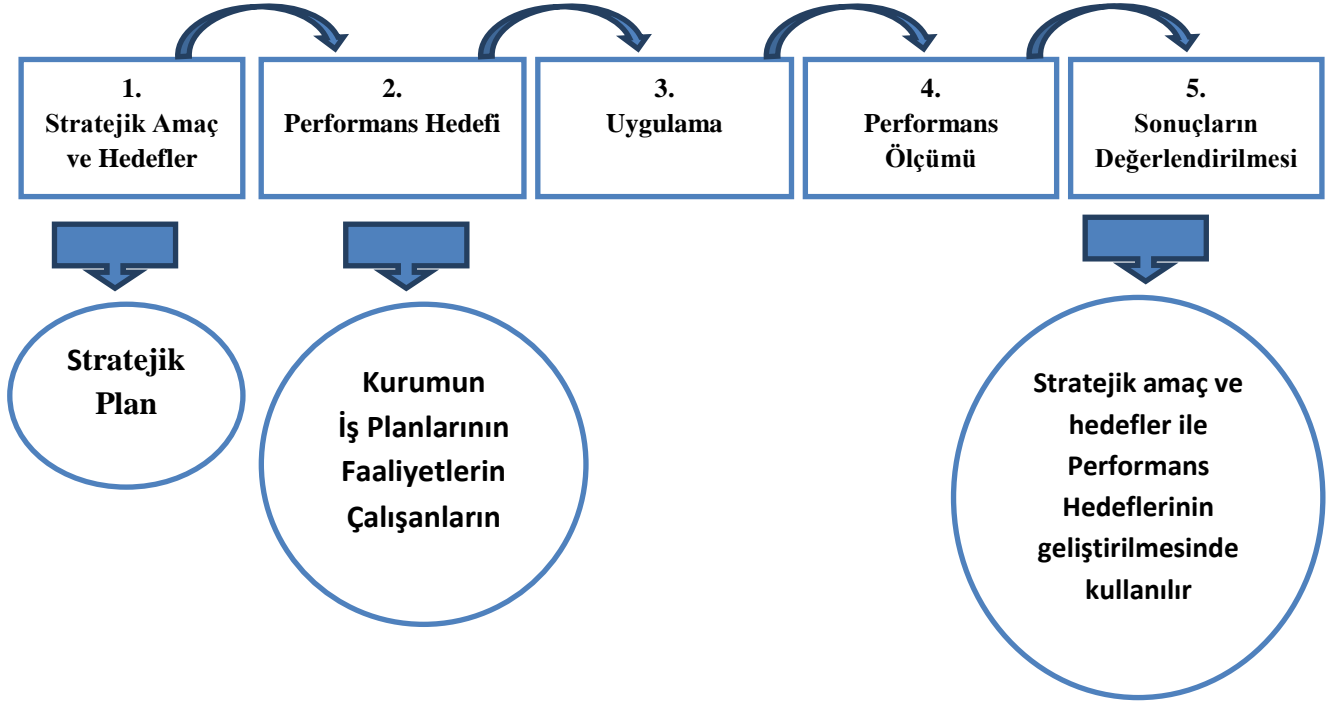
1.
Stratejik Amaç ve Hedefler

2.
Performans Hedefi

3.
Uygulama

4.
Performans Ölçümü

5.
Sonuçların Değerlendirilmesi

Stratejik Plan

Kurumun
İş Planlarının
Faaliyetlerin
Çalışanların

Stratejik amaç ve hedefler ile Performans Hedeflerinin geliştirilmesinde kullanılır